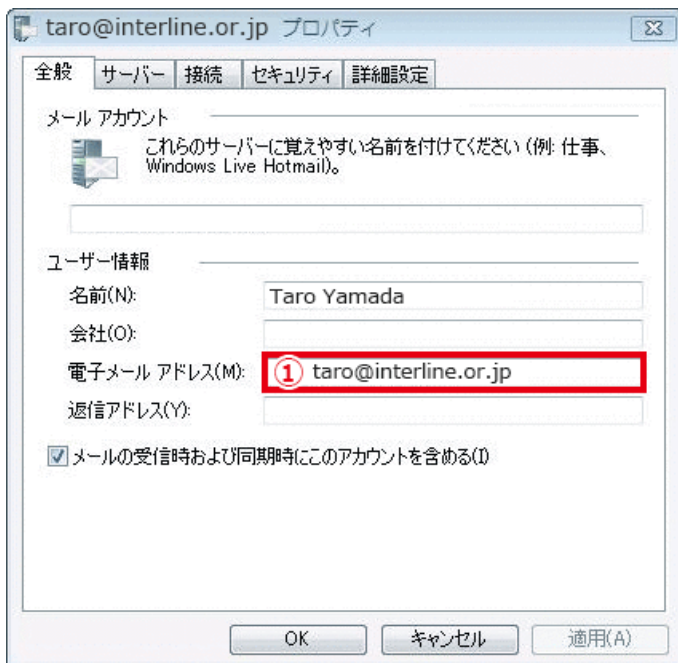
taro@interline.or.jp プロパティ

全般 | サーバー | 接続 | セキュリティ | 詳細設定

メール アカウント

これらのサーバーに覚えやすい名前を付けてください (例: 仕事、Windows Live Hotmail)。

ユーザー情報

名前(N): Taro Yamada

会社(O):

電子メール アドレス(M): ① taro@interline.or.jp

返信アドレス(Y):

メールの受信時および同期時にこのアカウントを含める(I)

OK | キャンセル | 適用(A)